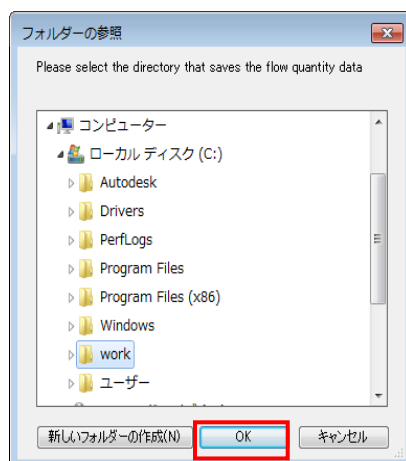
フォルダーの参照

Please select the directory that saves the flow quantity data

コンピューター
ローカル ディスク (C:)
Autodesk
Drivers
PerfLogs
Program Files
Program Files (x86)
Windows
work
ユーザー

新しいフォルダーの作成(N)
OK
キャンセル